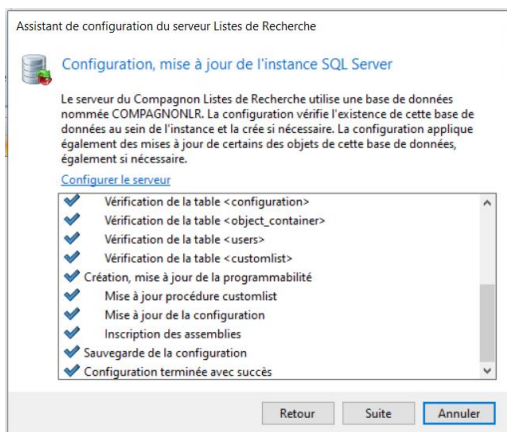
Assistant de configuration du serveur Listes de Recherche

Configuration, mise à jour de l'instance SQL Server

Le serveur du Compagnon Listes de Recherche utilise une base de données nommée COMPAGNONLR. La configuration vérifie l'existence de cette base de données au sein de l'instance et la crée si nécessaire. La configuration applique également des mises à jour de certains des objets de cette base de données, également si nécessaire.

Configurer le serveur

Vérification de la table <configuration>
Vérification de la table <object_container>
Vérification de la table <users>
Vérification de la table <customlist>
Création, mise à jour de la programmabilité
Mise à jour procédure customlist
Mise à jour de la configuration
Inscription des assemblies
Sauvegarde de la configuration
Configuration terminée avec succès

Retour
Suite
Annuler